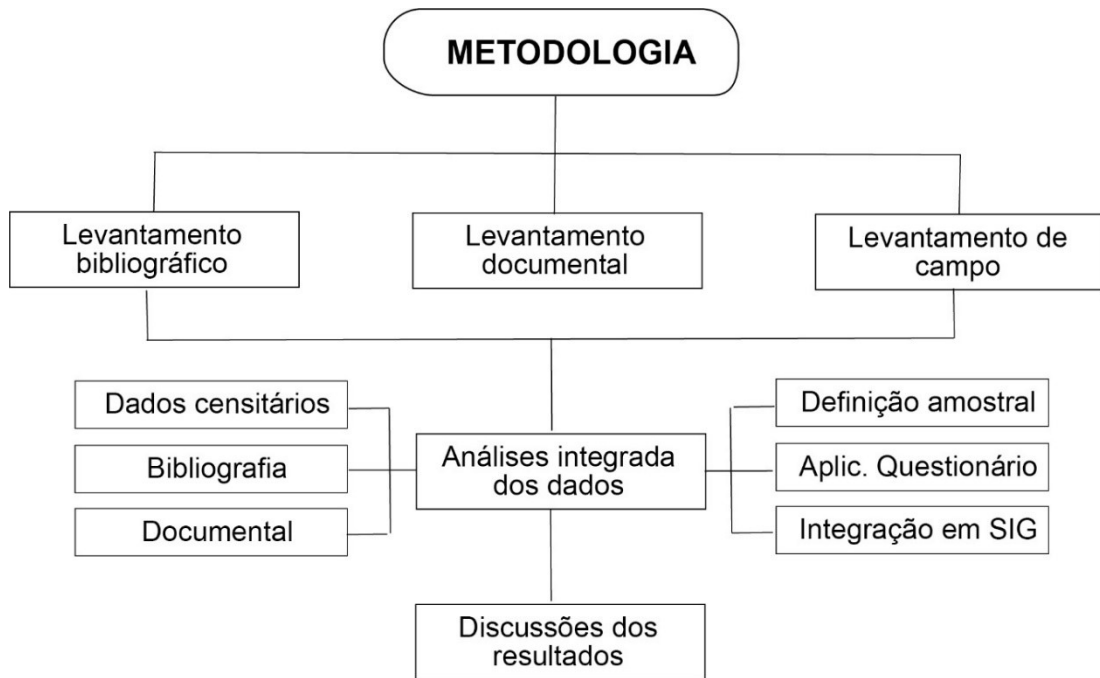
METODOLOGIA

Levantamento bibliográfico

Levantamento documental

Levantamento de campo

Dados censitários

Bibliografia

Documental

Análises integrada dos dados

Definição amostral

Aplic. Questionário

Integração em SIG

Discussões dos resultados